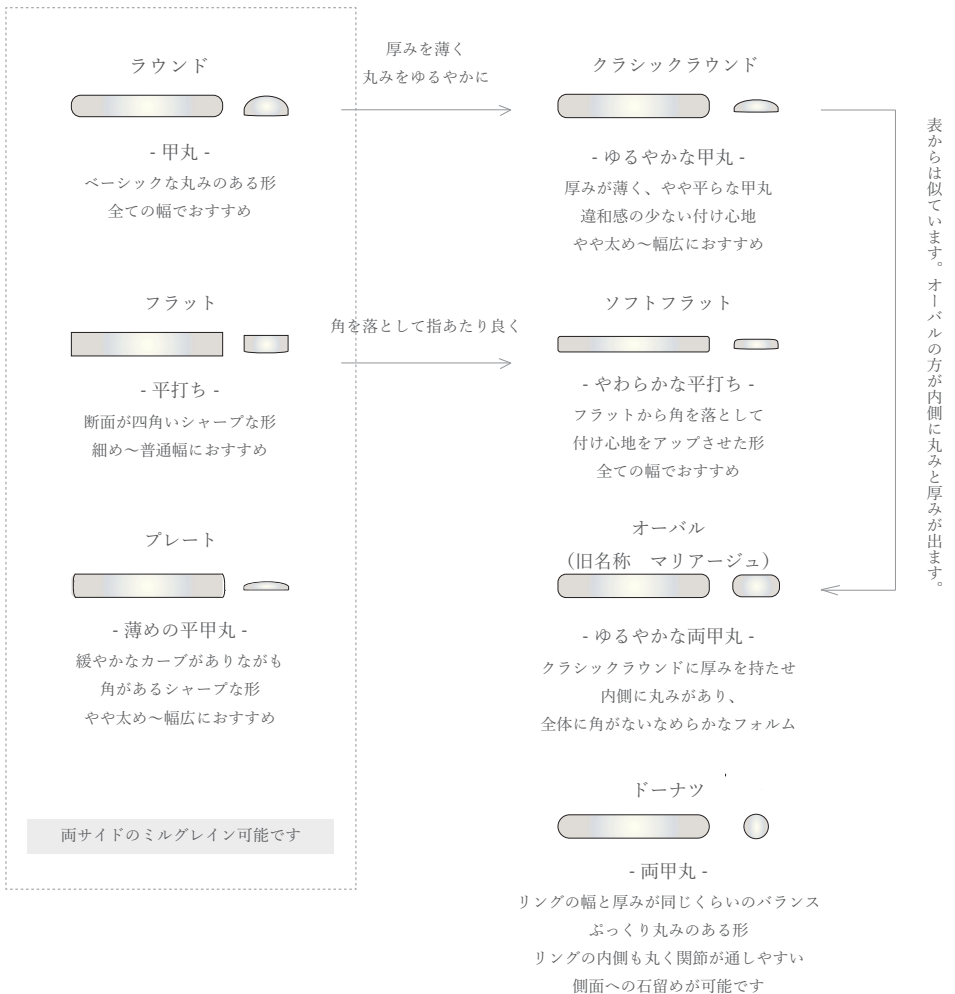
ラウンド

- 甲丸 -
ベーシックな丸みのある形
全ての幅でおすすめ

フラット

- 平打ち -
断面が四角いシャープな形
細め〜普通幅におすすめ

プレート

- 薄めの平甲丸 -
緩やかなカーブがありながも
角があるシャープな形
やや太め〜幅広におすすめ

両サイドのミルグレイン可能です

厚みを薄く
丸みをゆるやかに

角を落として指あたり良く

クラシックラウンド

- ゆるやかな甲丸 -
厚みが薄く、やや平らな甲丸
違和感の少ない付け心地
やや太め〜幅広におすすめ

ソフトフラット

- やわらかな平打ち -
フラットから角を落として
付け心地をアップさせた形
全ての幅でおすすめ

オーバル
（旧名称　マリアージュ）

- ゆるやかな両甲丸 -
クラシックラウンドに厚みを持たせ
内側に丸みがあり、
全体に角がないなめらかなフォルム

ドーナツ

- 両甲丸 -
リングの幅と厚みが同じくらいのバランス
ぷっくり丸みのある形
リングの内側も丸く関節が通しやすい
側面への石留めが可能です

表からは似ています。オーバルの方が内側に丸みと厚みが出ます。